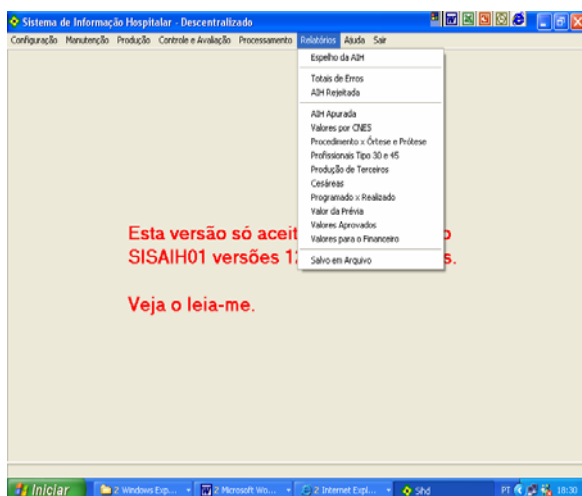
Sistema de Informação Hospitalar - Descentralizado

Configuração Manutenção Produção Controle e Avaliação Processamento Relatórios Ajuda Sair

Espelho da AIH

Totais de Erros
AIH Rejeitada

AIH Apurada
Valores por CNES
Procedimento x Órtese e Prótese
Profissionais Tipo 30 e 45
Produção de Terceiros
Cesáreas
Programado x Realizado
Valor da Prévia
Valores Aprovados
Valores para o Financeiro

Salvo em Arquivo

Esta versão só aceit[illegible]o
SISAIH01 versões 1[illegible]s.

Veja o leia-me.

Iniciar 2 Windows Exp... 2 Microsoft Wo... 2 Internet Expl... Sihd PT 18:30